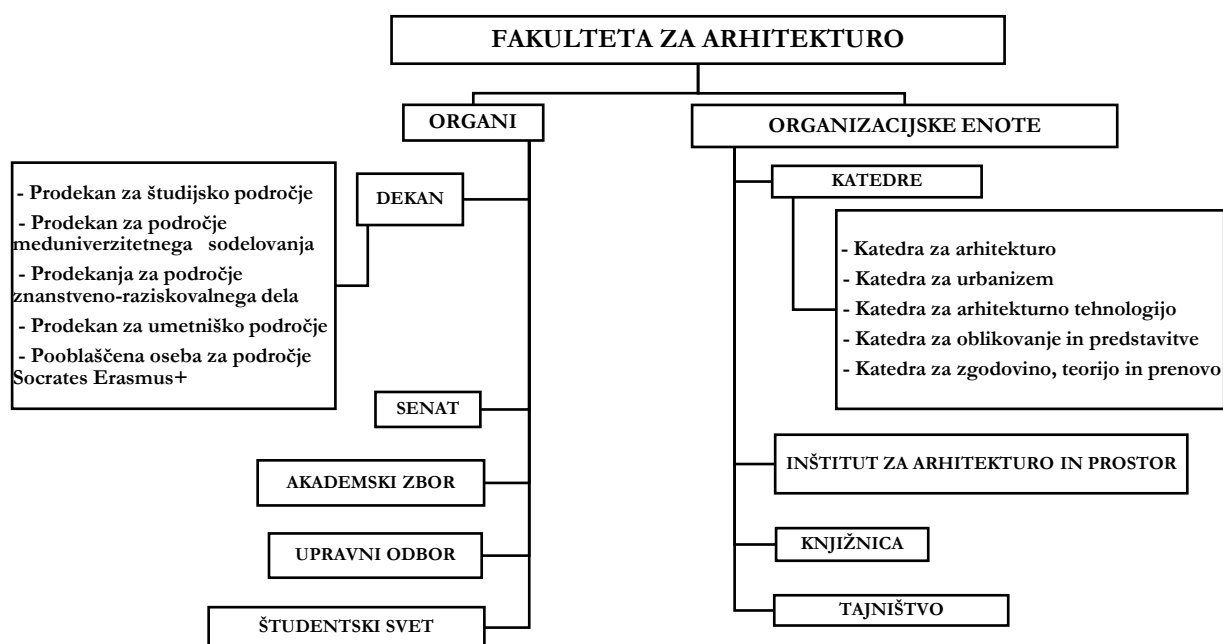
FAKULTETA ZA ARHITEKTURO

ORGANI

ORGANIZACIJSKE ENOTE

- Prodekan za študijsko področje
- Prodekan za področje meduniverzitetnega sodelovanja
- Prodekanja za področje znanstveno-raziskovalnega dela
- Prodekan za umetniško področje
- Pooblaščena oseba za področje Socrates Erasmus+

DEKAN

SENAT

AKADEMSKI ZBOR

UPRAVNI ODBOR

ŠTUDENTSKI SVET

KATEDRE

- Katedra za arhitekturo
- Katedra za urbanizem
- Katedra za arhitekturno tehnologijo
- Katedra za oblikovanje in predstavitve
- Katedra za zgodovino, teorijo in prenovo

INŠTITUT ZA ARHITEKTURO IN PROSTOR

KNJIŽNICA

TAJNIŠTVO